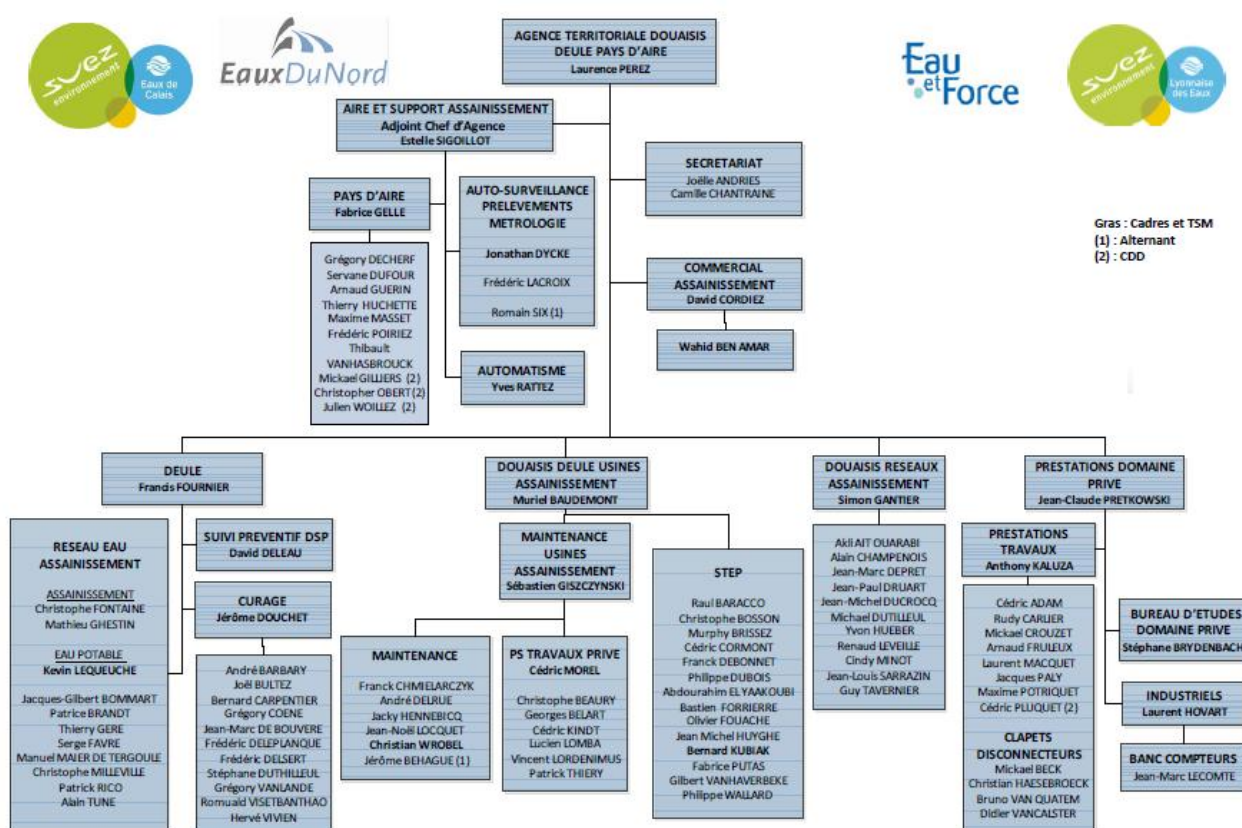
suez environnement
Eaux de Calais

EauxDuNord

AGENCE TERRITORIALE DOUAISIS DEULE PAYS D'AIRE
Laurence PEREZ

Eau et Force

suez environnement
Lyonnaise des Eaux

AIRE ET SUPPORT ASSAINISSEMENT
Adjoint Chef d'Agence
Estelle SIGOILLOT

SECRETARIAT
Joëlle ANDRIES
Camille CHANTRAINE

Gras : Cadres et TSM
(1) : Alternant
(2) : CDD

PAYS D'AIRE
Fabrice GELLE

Grégory DECHERF
Servane DUFOUR
Arnaud GUERIN
Thierry HUCHETTE
Maxime MASSET
Frédéric POIRIEZ
Thibault VANHASBROUCK
Mickael GILLIERS (2)
Christopher OBERT (2)
Julien WOILLEZ (2)

AUTO-SURVEILLANCE PRELEVEMENTS METROLOGIE
Jonathan DYCKE
Frédéric LACROIX
Romain SIX (1)

AUTOMATISME
Yves RATTEZ

COMMERCIAL ASSAINISSEMENT
David CORDIEZ

Wahid BEN AMAR

DEULE
Francis FOURNIER

DOUAISIS DEULE USINES ASSAINISSEMENT
Muriel BAUDEMONT

DOUAISIS RESEAUX ASSAINISSEMENT
Simon GANTIER

PRESTATIONS DOMAINE PRIVE
Jean-Claude PRETKOWSKI

RESEAU EAU ASSAINISSEMENT
ASSAINISSEMENT
Christophe FONTAINE
Mathieu GHESTIN
EAU POTABLE
Kevin LEQUEUCHE
Jacques-Gilbert BOMMART
Patrice BRANDT
Thierry GERE
Serge FAVRE
Manuel MAIER DE TERGOULE
Christophe MILLEVILLE
Patrick RICO
Alain TUNE

SUIVI PREVENTIF DSP
David DELEAU

CURAGE
Jérôme DOUCHET

André BARBARY
Joël BULTEZ
Bernard CARPENTIER
Grégory COENE
Jean-Marc DE BOUVERE
Frédéric DELEPLANQUE
Frédéric DELSERT
Stéphane DUTHILLEUL
Grégory VANLANDE
Romuald VISETBANTHAO
Hervé VIVIEN

MAINTENANCE USINES ASSAINISSEMENT
Sébastien GISZCZYNSKI

MAINTENANCE
Franck CHMIELARCZYK
André DELRUE
Jacky HENNEBICQ
Jean-Noël LOCQUET
Christian WROBEL
Jérôme BEHAGUE (1)

PS TRAVAUX PRIVE
Cédric MOREL
Christophe BEAURY
Georges BELART
Cédric KINDT
Lucien LOMBA
Vincent LORDENIMUS
Patrick THIERY

STEP
Raul BARACCO
Christophe BOSSON
Murphy BRISSEZ
Cédric CORMONT
Franck DEBONNET
Philippe DUBOIS
Abdourahim EL YAAKOUBI
Bastien FORRIERRE
Olivier FOUACHE
Jean Michel HUYGHE
Bernard KUBIAK
Fabrice PUTAS
Gilbert VANHAVERBEKE
Philippe WALLARD

Akli AIT OUARABI
Alain CHAMPENOIS
Jean-Marc DEPRET
Jean-Paul DRUART
Jean-Michel DUCROCQ
Michael DUTILLEUL
Yvon HUEBER
Renaud LEVEILLE
Cindy MINOT
Jean-Louis SARRAZIN
Guy TAVERNIER

PRESTATIONS TRAVAUX
Anthony KALUZA

Cédric ADAM
Rudy CARLIER
Mickael CROUZET
Arnaud FRULEUX
Laurent MACQUET
Jacques PALY
Maxime POTRIQUET
Cédric PLUQUET (2)

CLAPETS DISCONNECTEURS
Mickael BECK
Christian HAESEBROECK
Bruno VAN QUATEM
Didier VANCALSTER

BUREAU D'ETUDES DOMAINE PRIVE
Stéphane BRYDENBACH

INDUSTRIELS
Laurent HOVART

BANC COMPTEURS
Jean-Marc LECOMTE